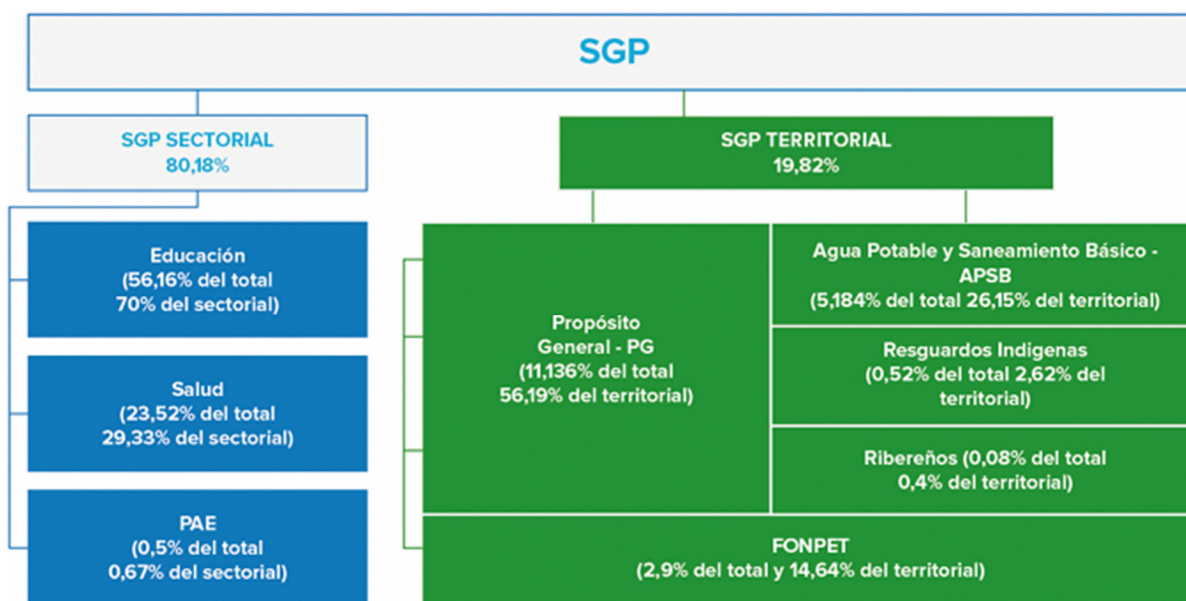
SGP

SGP SECTORIAL
80,18%

SGP TERRITORIAL
19,82%

Educación
(56,16% del total
70% del sectorial)

Salud
(23,52% del total
29,33% del sectorial)

PAE
(0,5% del total
0,67% del sectorial)

Propósito
General - PG
(11,136% del total
56,19% del territorial)

Agua Potable y Saneamiento Básico - APSB
(5,184% del total 26,15% del territorial)

Resguardos Indigenas
(0,52% del total 2,62% del territorial)

Ribereños (0,08% del total
0,4% del territorial)

FONPET
(2,9% del total y 14,64% del territorial)